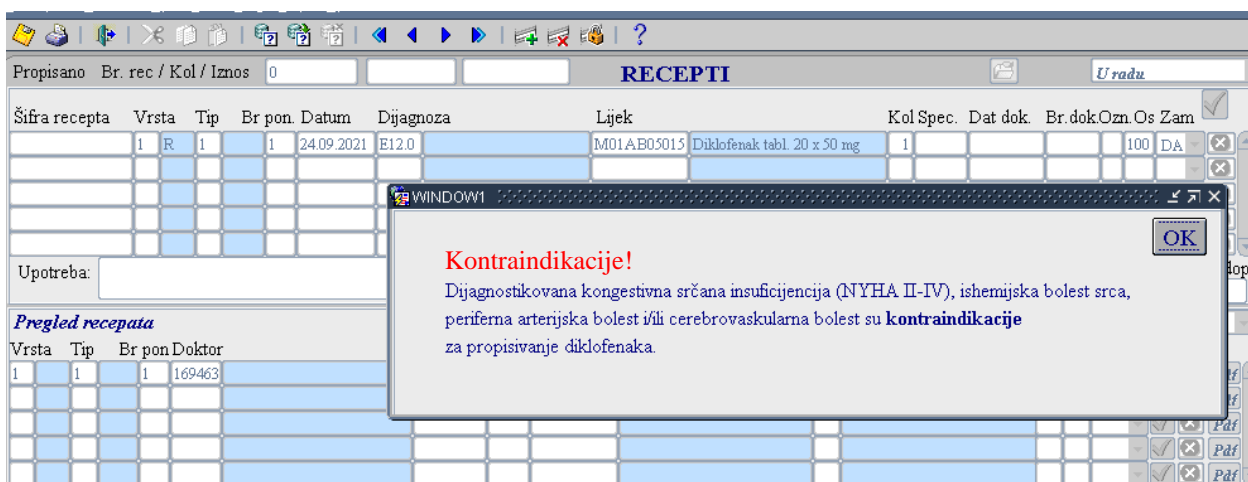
Propisano Br. rec / Kol / Iznos 0

RECEPTI

U radu

Šifra recepta Vrsta Tip Br pon. Datum Dijagnoza Lijek Kol Spec. Dat dok. Br.dok. Ozn. Os Zam

1 R 1 1 24.09.2021 E12.0 M01AB05015 Diklofenak tabl. 20 x 50 mg 1 100 DA

Upotreba:

dop

Pregled recepata

Vrsta Tip Br pon Doktor

1 1 1 169463

WINDOW1

OK

Kontraindikacije!

Dijagnostikovana kongestivna srčana insuficijencija (NYHA II-IV), ishemijska bolest srca, periferna arterijska bolest i/ili cerebrovaskularna bolest su **kontraindikacije** za propisivanje diklofenaka.

Pdf
Pdf
Pdf
Pdf
Pdf